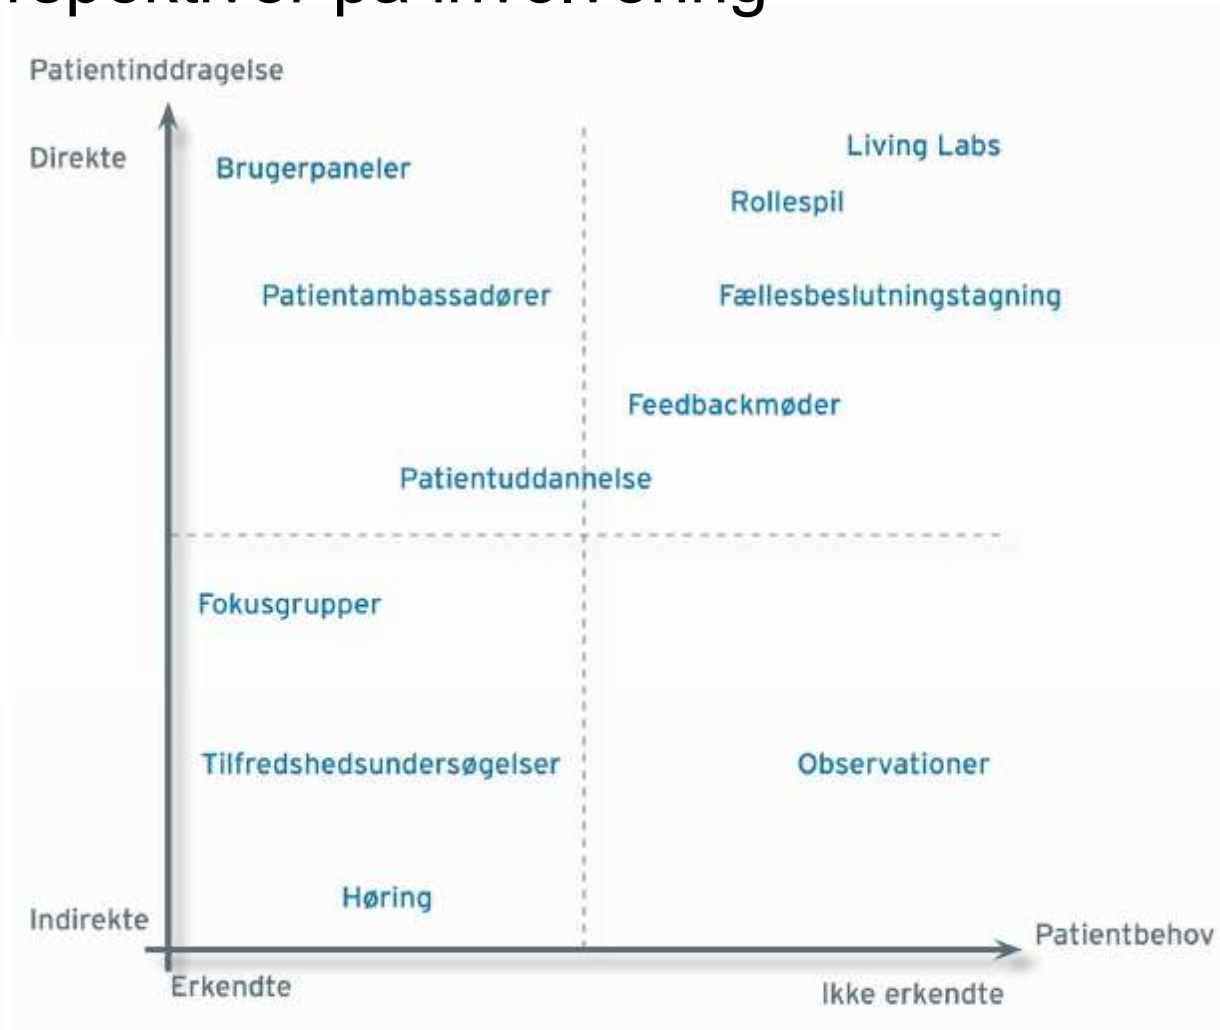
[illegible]

Patientinddragelse

Direkte

Brugerpaneler

Living Labs

Rollespil

Patientambassadører

Fællesbeslutningstagning

Feedbackmøder

Patientuddannelse

Fokusgrupper

Tilfredshedsundersøgelser

Observationer

Høring

Indirekte

Patientbehov

Erkendte

Ikke erkendte